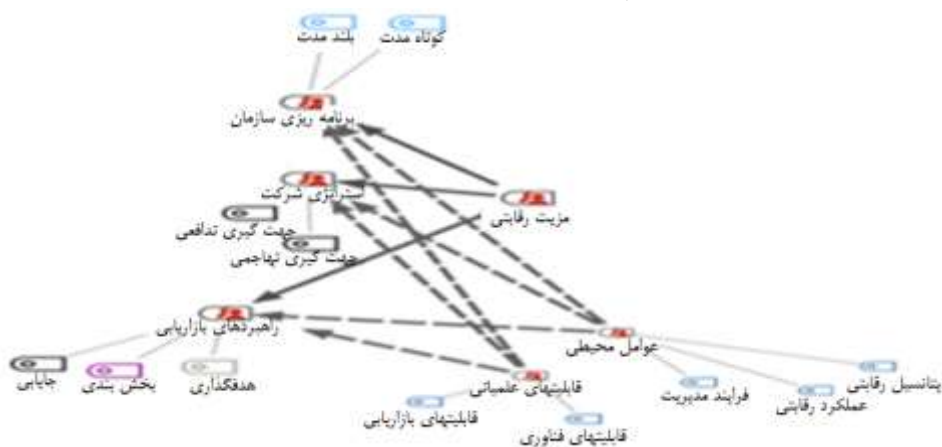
بلند مدت
کوتاه مدت
برنامه ریزی سازمان
استراتژی شرکت
مزیت رقابتی
جهت گیری تدافعی
جهت گیری تهاجمی
راهبردهای بازاریابی
عوامل محیطی
جایابی
بخش بندی
هدفگذاری
قابلیتهای علمیاتی
پتانسیل رقابتی
فرایند مدیریت
عملکرد رقابتی
قابلیتهای بازاریابی
قابلیتهای فناوری